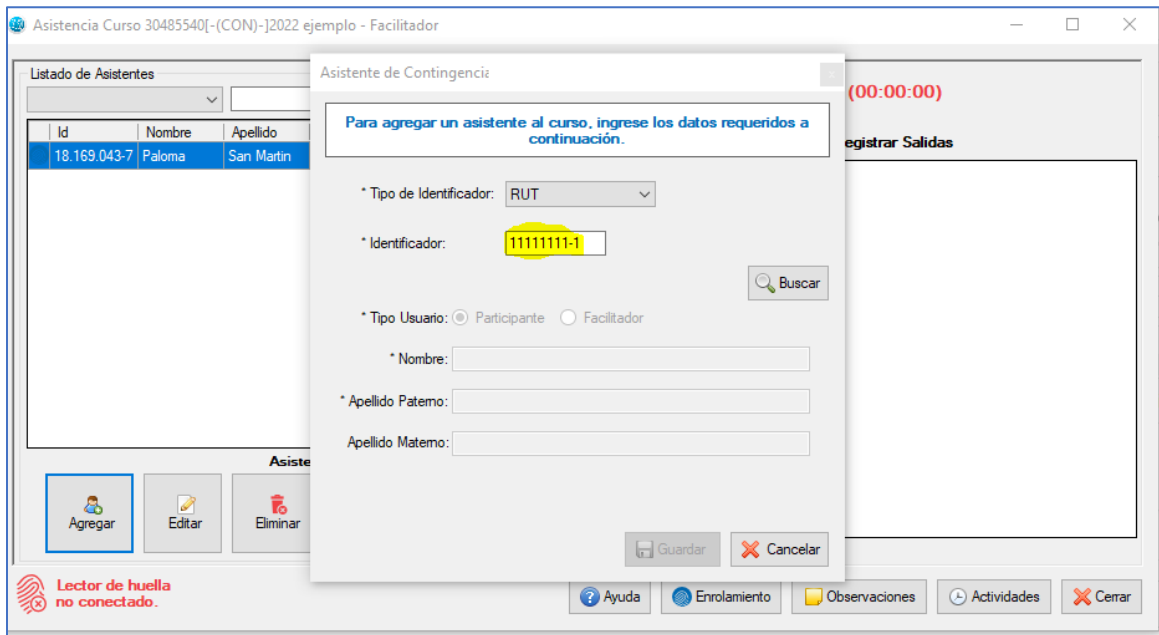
Asistencia Curso 30485540[-(CON)-]2022 ejemplo - Facilitador

Listado de Asistentes

| Id | Nombre | Apellido |
|---|---|---|
| 18.169.043-7 | Paloma | San Martin |

Asiste

Agregar
Editar
Eliminar

Lector de huella no conectado.

(00:00:00)
egistrar Salidas

Asistente de Contingencia

Para agregar un asistente al curso, ingrese los datos requeridos a continuación.

* Tipo de Identificador: RUT

* Identificador: 11111111-1

Buscar

* Tipo Usuario: Participante Facilitador

* Nombre:

* Apellido Paterno:

Apellido Materno:

Guardar
Cancelar

Ayuda
Enrolamiento
Observaciones
Actividades
Cerrar